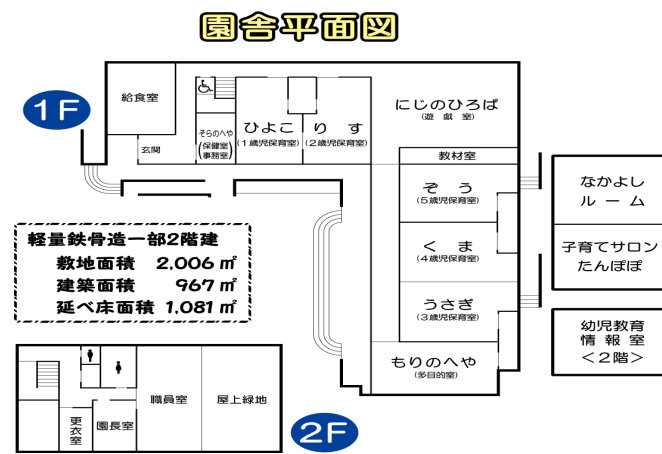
園舎平面図

1F

給食室

玄関

そらのへや
(保健室)
事務室

ひよこ
(1歳児保育室)

りす
(2歳児保育室)

にじのひろば
(遊戯室)

教材室

ぞう
(5歳児保育室)

くま
(4歳児保育室)

うさぎ
(3歳児保育室)

もりのへや
(多目的室)

なかよし
ルーム

子育てサロン
たんぽぽ

幼児教育
情報室
＜2階＞

軽量鉄骨造一部2階建
敷地面積 2,006 ㎡
建築面積 967 ㎡
延べ床面積 1,081 ㎡

職員室

屋上緑地

更衣室

園長室

2F